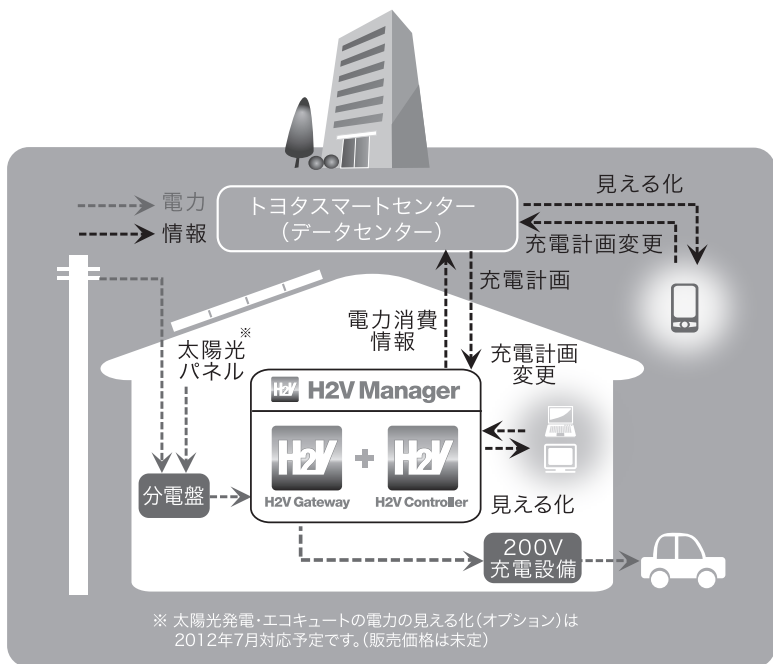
電力
情報

トヨタスマートセンター
(データセンター)

見える化

充電計画変更

充電計画

電力消費
情報

充電計画
変更

太陽光※
パネル

H2V H2V Manager

H2V + H2V

H2V Gateway

H2V Controller

見える化

分電盤

200V
充電設備

※ 太陽光発電・エコキュートの電力の見える化(オプション)は
2012年7月対応予定です。(販売価格は未定)